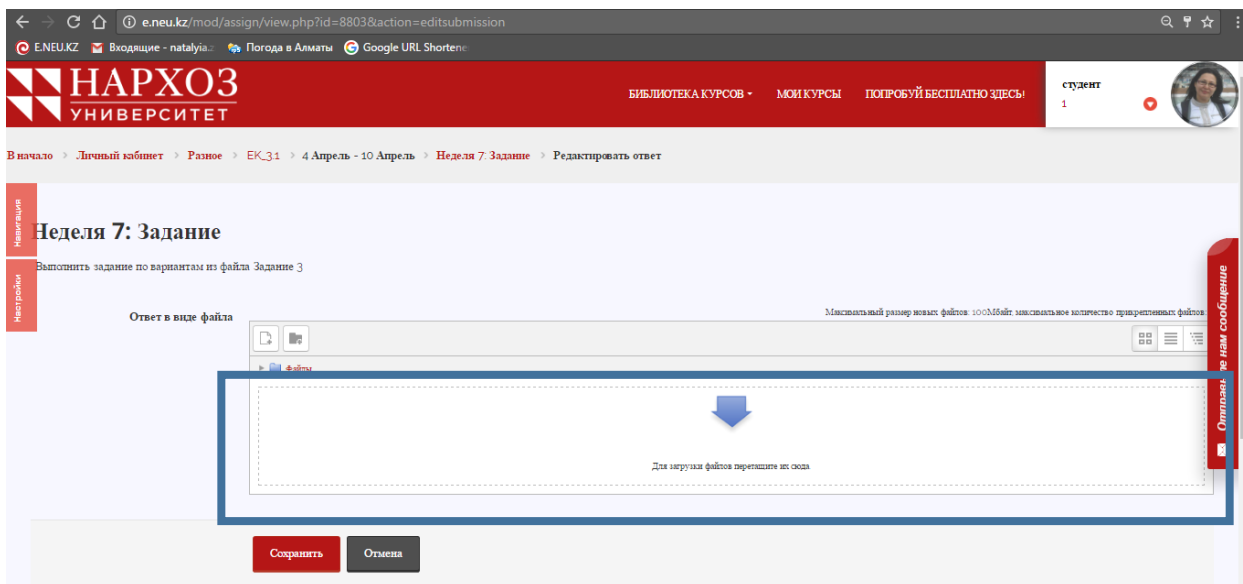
e.neu.kz/mod/assign/view.php?id=8803&action=editsubmission

E.NEU.KZ Входящие - natalyia.z Погода в Алматы Google URL Shortene

НАРХОЗ УНИВЕРСИТЕТ

БИБЛИОТЕКА КУРСОВ МОИ КУРСЫ ПОПРОБУЙ БЕСПЛАТНО ЗДЕСЬ!

студент
1

В начало › Личный кабинет › Разное › ЕК_3.1 › 4 Апрель - 10 Апрель › Неделя 7: Задание › Редактировать ответ

Навигация

Настройки

Неделя 7: Задание

Выполнить задание по вариантам из файла Задание 3

Ответ в виде файла

Максимальный размер новых файлов: 100Мбайт, максимальное количество прикрепленных файлов:

Файлы

Для загрузки файлов перетащите их сюда

Отправ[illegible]е нам сообщение

Сохранить Отмена